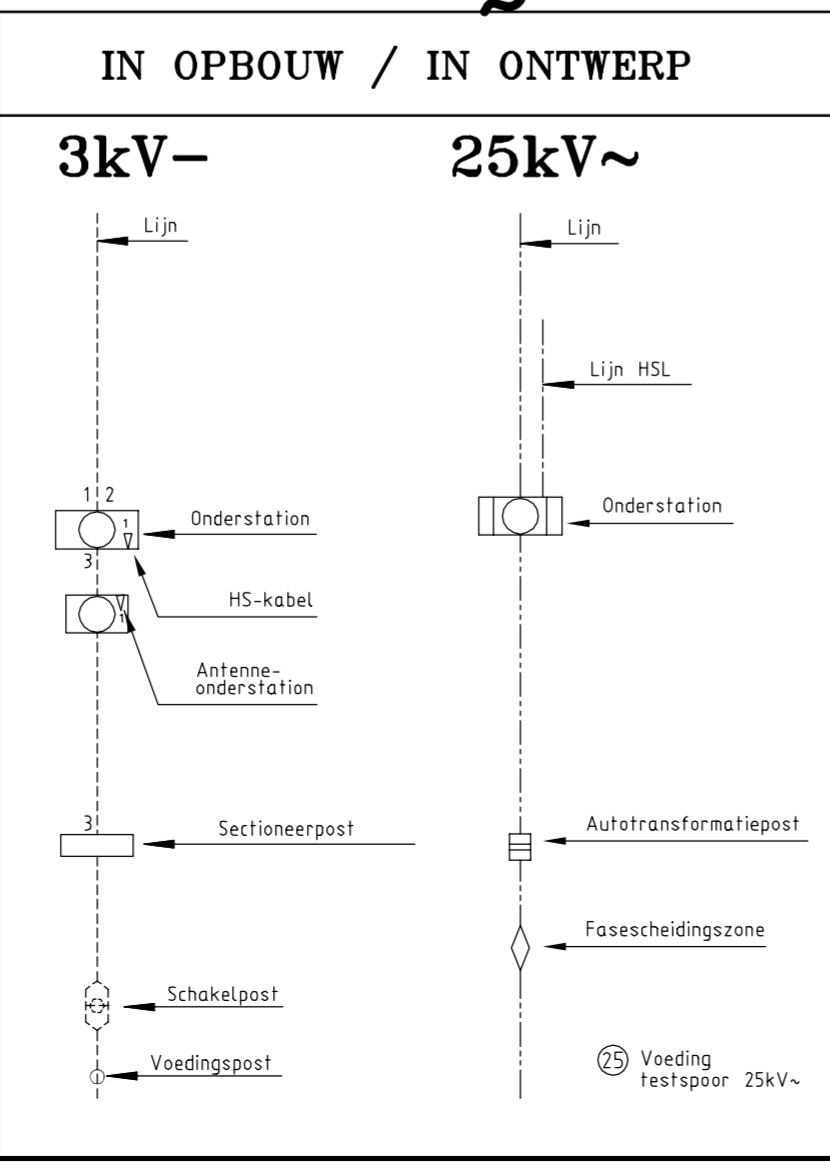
IN OPBOUW / IN ONTWERP

3kV–

Lijn

1 2

1

Onderstation

3

HS-kabel

1

Antenne-onderstation

3

Sectioneerpost

Schakelpost

Voedingspost

25kV~

Lijn

Lijn HSL

Onderstation

Autotransformatiepost

Fasescheidingszone

(25) Voeding testspoor 25kV~